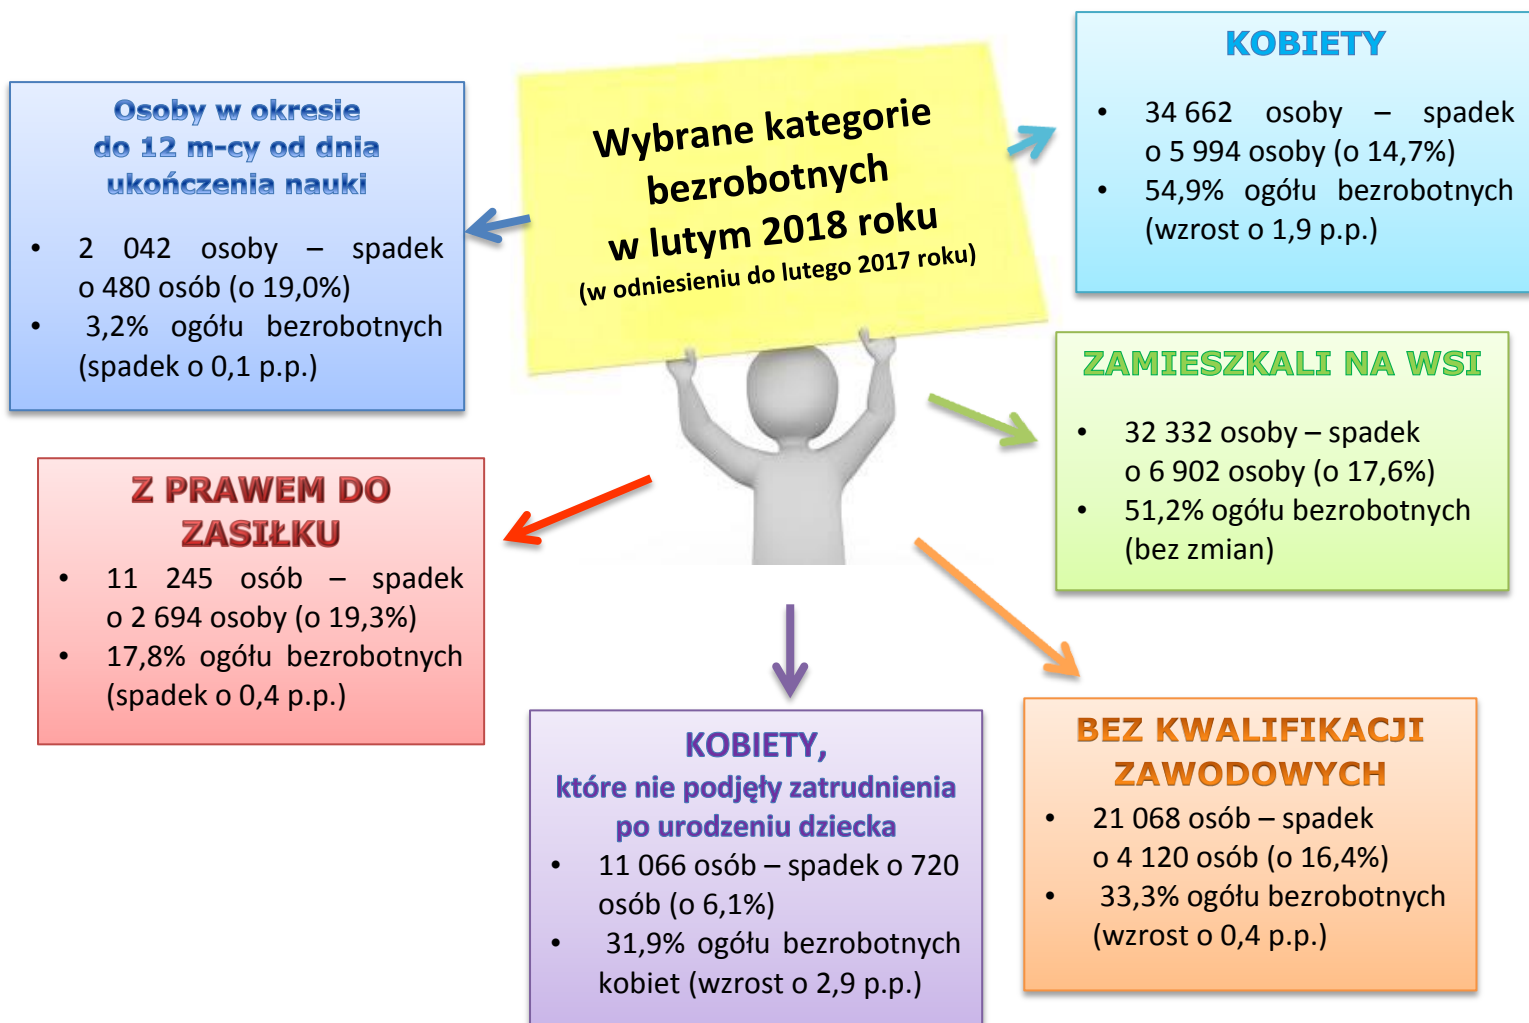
Wybrane kategorie bezrobotnych w lutym 2018 roku
(w odniesieniu do lutego 2017 roku)

Osoby w okresie do 12 m-cy od dnia ukończenia nauki

• 2 042 osoby – spadek o 480 osób (o 19,0%)
• 3,2% ogółu bezrobotnych (spadek o 0,1 p.p.)

KOBIETY

• 34 662 osoby – spadek o 5 994 osoby (o 14,7%)
• 54,9% ogółu bezrobotnych (wzrost o 1,9 p.p.)

ZAMIESZKALI NA WSI

• 32 332 osoby – spadek o 6 902 osoby (o 17,6%)
• 51,2% ogółu bezrobotnych (bez zmian)

Z PRAWEM DO ZASIŁKU

• 11 245 osób – spadek o 2 694 osoby (o 19,3%)
• 17,8% ogółu bezrobotnych (spadek o 0,4 p.p.)

KOBIETY, które nie podjęły zatrudnienia po urodzeniu dziecka

• 11 066 osób – spadek o 720 osób (o 6,1%)
• 31,9% ogółu bezrobotnych kobiet (wzrost o 2,9 p.p.)

BEZ KWALIFIKACJI ZAWODOWYCH

• 21 068 osób – spadek o 4 120 osób (o 16,4%)
• 33,3% ogółu bezrobotnych (wzrost o 0,4 p.p.)